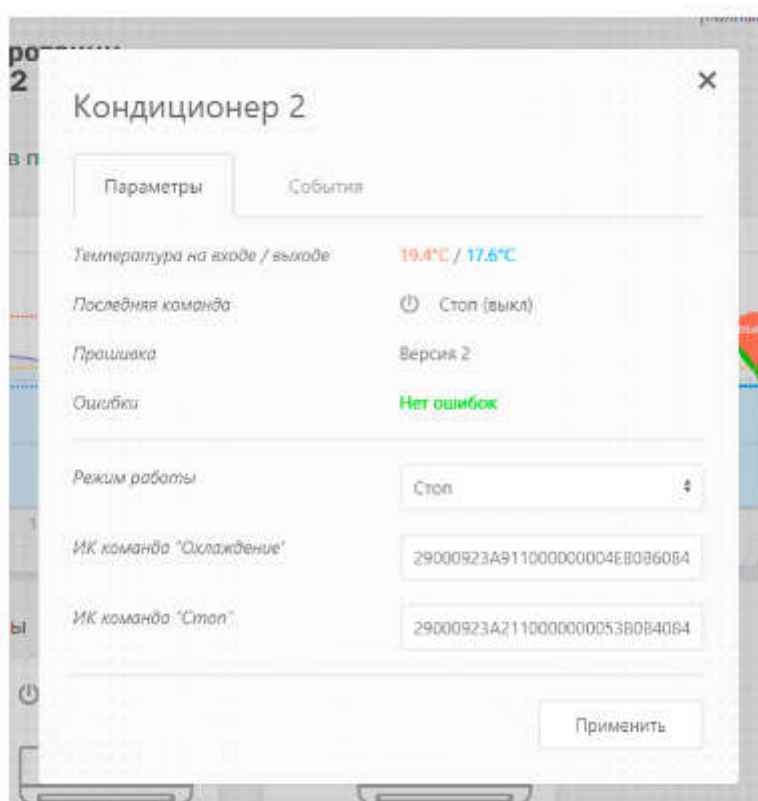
Кондиционер 2

×

Параметры

События

Температура на входе / выходе

19.4°C / 17.6°C

Последняя команда

Стоп (выкл)

Прошивка

Версия 2

Ошибки

Нет ошибок

Режим работы

Стоп

ИК команда "Охлаждение"

29000923A911000000004E8086084

ИК команда "Стоп"

29000923A2110000000053B084084

Применить